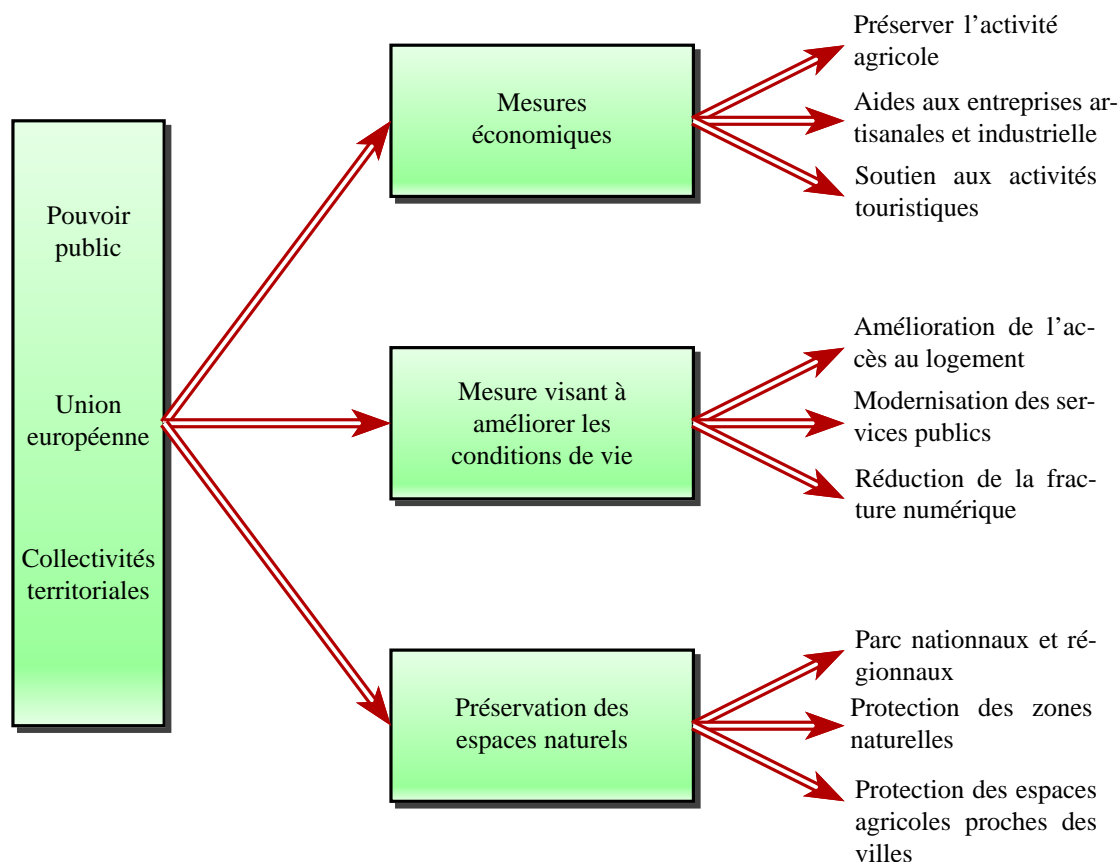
Pouvoir public

Union européenne

Collectivités territoriales

Mesures économiques

Préserver l’activité agricole

Aides aux entreprises artisanales et industrielle

Soutien aux activités touristiques

Mesure visant à améliorer les conditions de vie

Amélioration de l’accès au logement

Modernisation des services publics

Réduction de la fracture numérique

Préservation des espaces naturels

Parc nationnaux et régionnaux

Protection des zones naturelles

Protection des espaces agricoles proches des villes